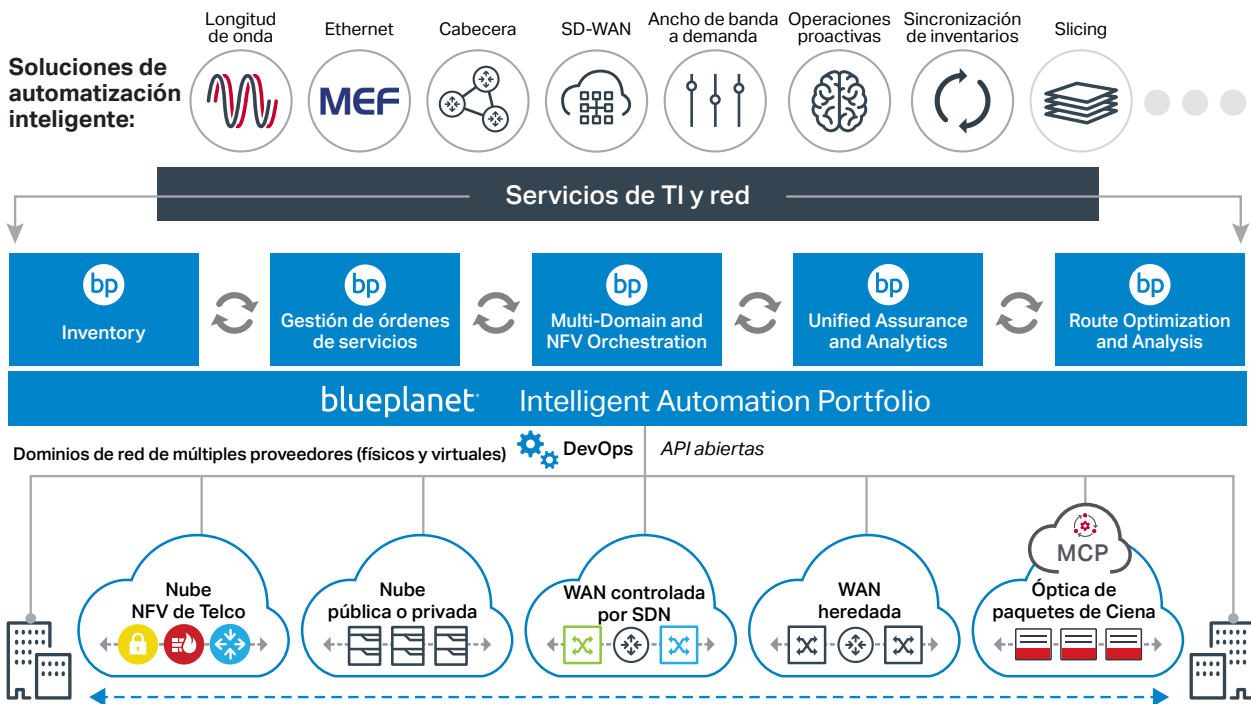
Soluciones de automatización inteligente:

Longitud de onda

Ethernet

MEF

Cabecera

SD-WAN

Ancho de banda a demanda

Operaciones proactivas

Sincronización de inventarios

Slicing

Servicios de TI y red

bp
Inventory

bp
Gestión de órdenes de servicios

bp
Multi-Domain and NFV Orchestration

bp
Unified Assurance and Analytics

bp
Route Optimization and Analysis

blueplanet Intelligent Automation Portfolio

Dominios de red de múltiples proveedores (físicos y virtuales)

DevOps

API abiertas

Nube NFV de Telco

Nube pública o privada

WAN controlada por SDN

WAN heredada

MCP

Óptica de paquetes de Ciena